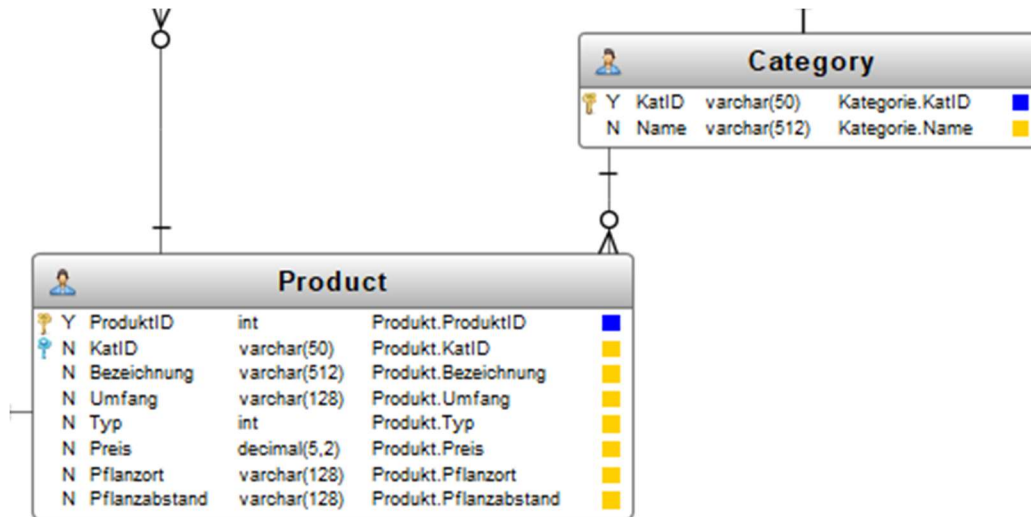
Category

| | | | |
|---|---|---|---|
| Y | KatID | varchar(50) | Kategorie.KatID |
| N | Name | varchar(512) | Kategorie.Name |

Product

| | | | |
|---|---|---|---|
| Y | ProduktID | int | Produkt.ProduktID |
| N | KatID | varchar(50) | Produkt.KatID |
| N | Bezeichnung | varchar(512) | Produkt.Bezeichnung |
| N | Umfang | varchar(128) | Produkt.Umfang |
| N | Typ | int | Produkt.Typ |
| N | Preis | decimal(5,2) | Produkt.Preis |
| N | Pflanzort | varchar(128) | Produkt.Pflanzort |
| N | Pflanzabstand | varchar(128) | Produkt.Pflanzabstand |